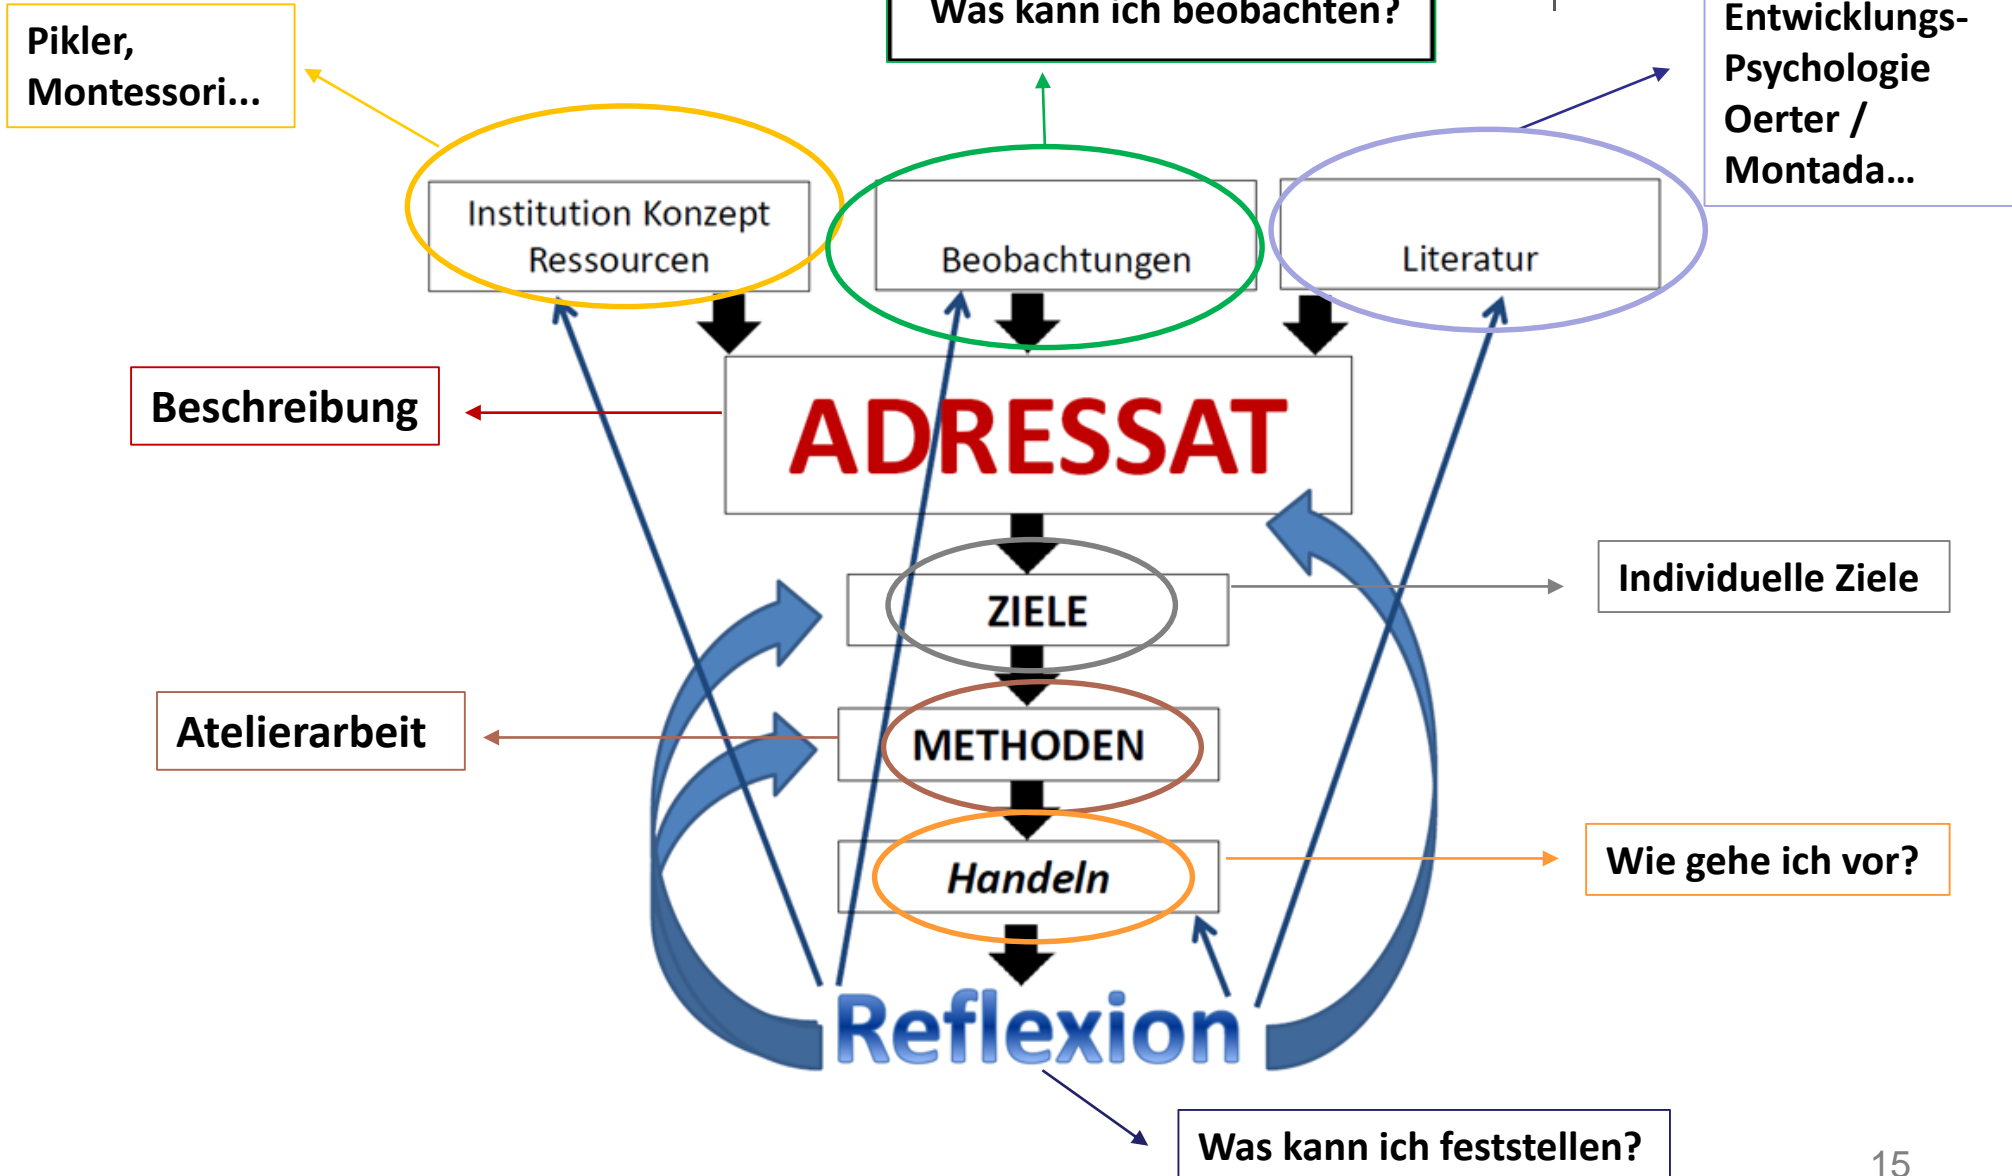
Pikler, Montessori...

Was kann ich beobachten?

Entwicklungs-Psychologie Oerter / Montada...

Institution Konzept Ressourcen

Beobachtungen

Literatur

Beschreibung

ADRESSAT

ZIELE

Individuelle Ziele

Atelierarbeit

METHODEN

Handeln

Wie gehe ich vor?

Reflexion

Was kann ich feststellen?

15